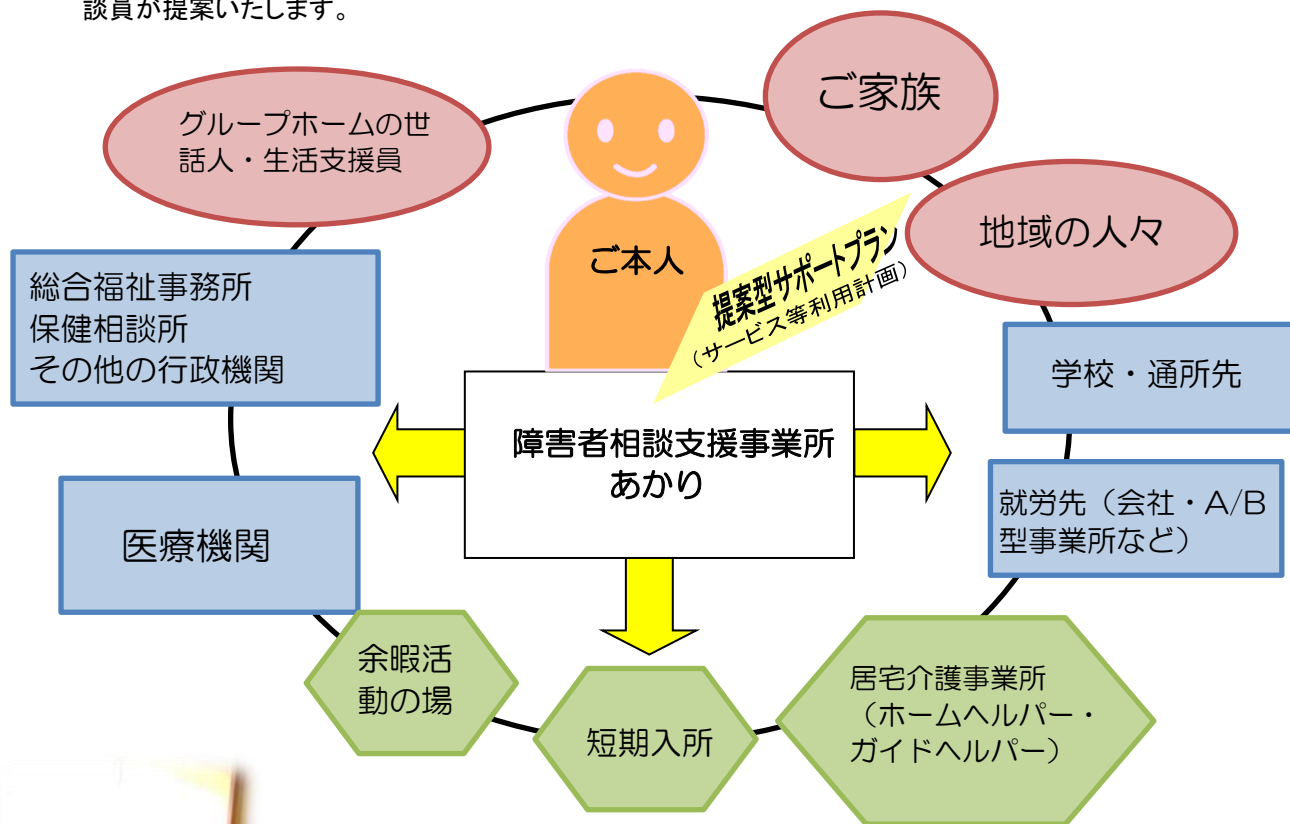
談員が提案いたします。

ご家族

グループホームの世話人・生活支援員

地域の人々

ご本人

提案型サポートプラン
（サービス等利用計画）

総合福祉事務所
保健相談所
その他の行政機関

学校・通所先

障害者相談支援事業所
あかり

就労先（会社・A/B型事業所など）

医療機関

余暇活動の場

短期入所

居宅介護事業所
（ホームヘルパー・ガイドヘルパー）